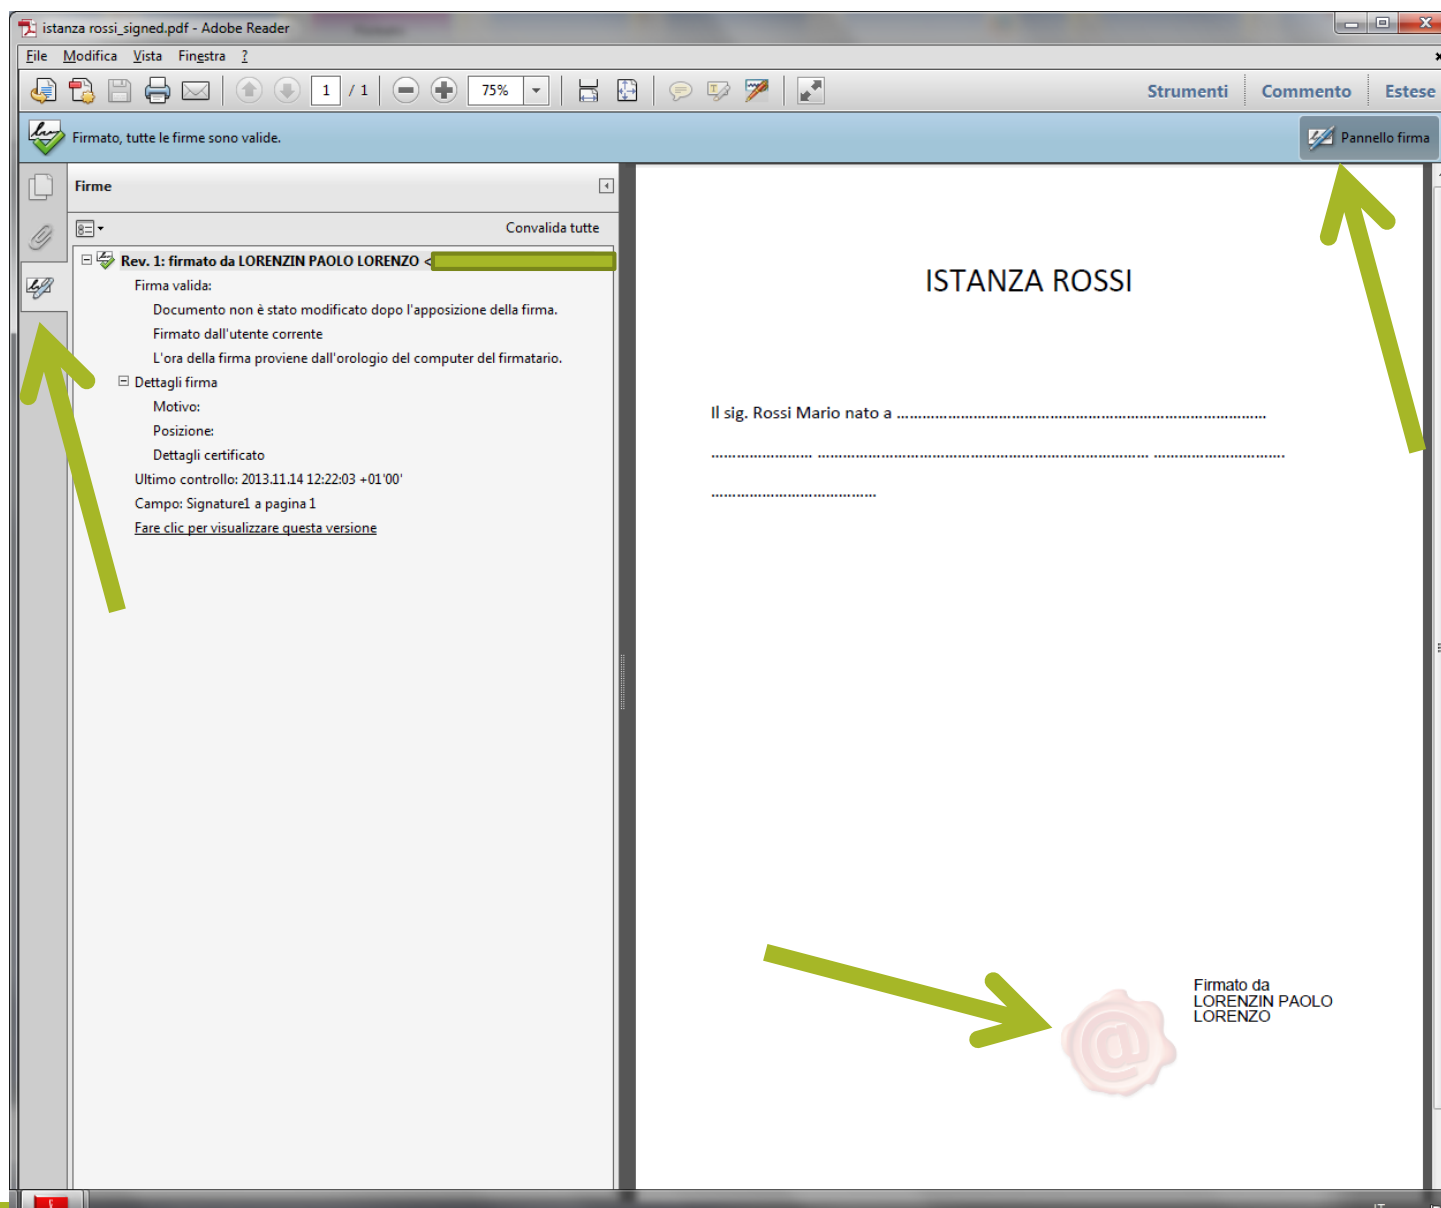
istanza rossi_signed.pdf - Adobe Reader

File Modifica Vista Finestra ?

1 / 1 75%

Strumenti Commento Estese

Firmato, tutte le firme sono valide.

Pannello firma

Firme

Convalida tutte

Rev. 1: firmato da LORENZIN PAOLO LORENZO <

Firma valida:

Documento non è stato modificato dopo l'apposizione della firma.

Firmato dall'utente corrente

L'ora della firma proviene dall'orologio del computer del firmatario.

Dettagli firma

Motivo:

Posizione:

Dettagli certificato

Ultimo controllo: 2013.11.14 12:22:03 +01'00'

Campo: Signature1 a pagina 1

Fare clic per visualizzare questa versione

ISTANZA ROSSI

Il sig. Rossi Mario nato a ……………………………………………………………………

…………………… …………………………………………………………………… …………………………

…………………………………

Firmato da LORENZIN PAOLO LORENZO